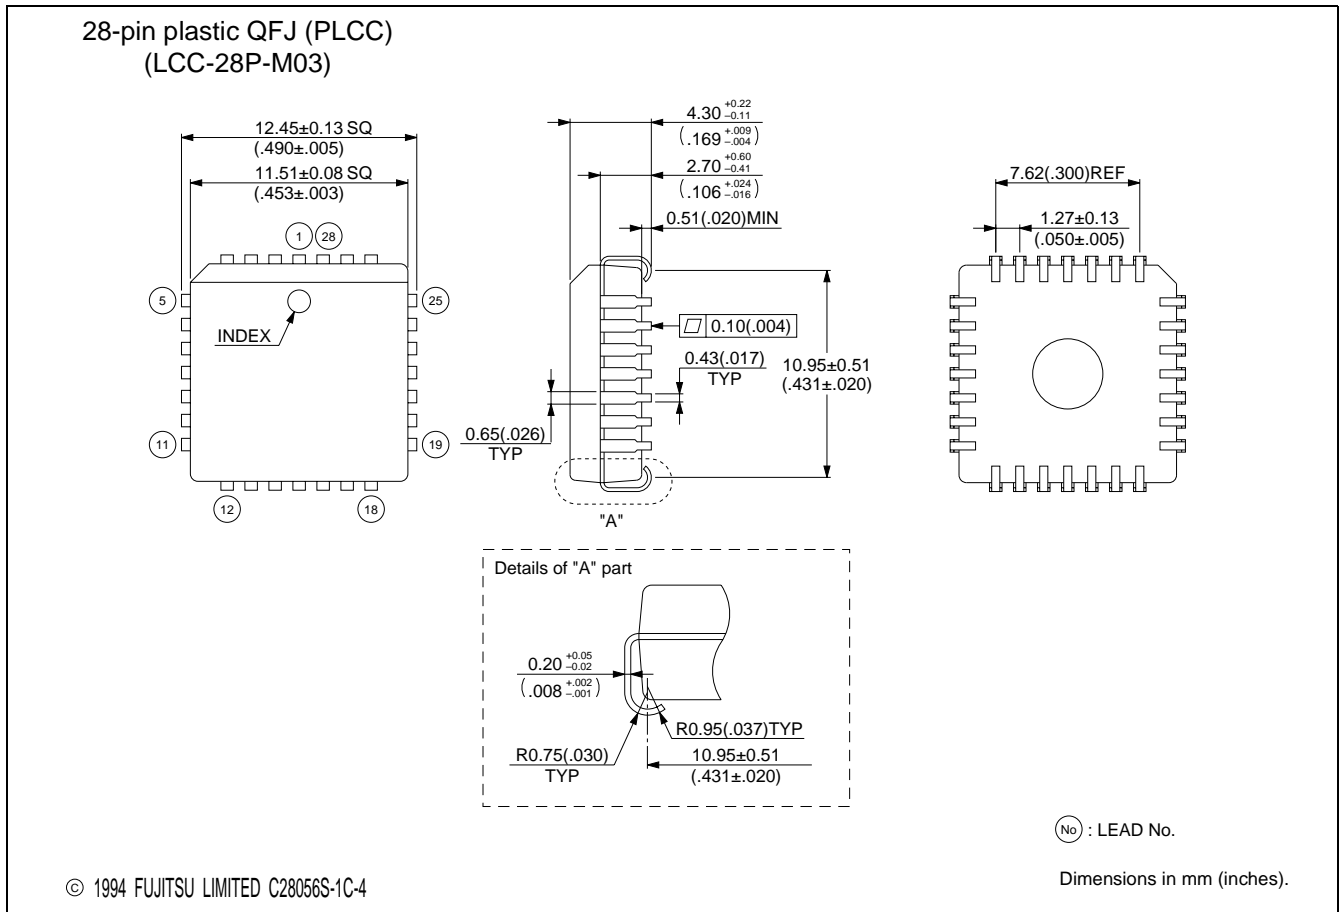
28-pin plastic QFJ (PLCC)
(LCC-28P-M03)

12.45±0.13 SQ
(.490±.005)
11.51±0.08 SQ
(.453±.003)

1 28
5 25
INDEX
11 19
12 18

$4.30^{+0.22}_{-0.11}$
$(.169^{+.009}_{-.004})$
$2.70^{+0.60}_{-0.41}$
$(.106^{+.024}_{-.016})$
0.51(.020)MIN

0.10(.004)
0.43(.017)
TYP
10.95±0.51
(.431±.020)
0.65(.026)
TYP
"A"

7.62(.300)REF
1.27±0.13
(.050±.005)

Details of "A" part
$0.20^{+0.05}_{-0.02}$
$(.008^{+.002}_{-.001})$
R0.95(.037)TYP
R0.75(.030)
TYP
10.95±0.51
(.431±.020)

No : LEAD No.

© 1994 FUJITSU LIMITED C28056S-1C-4

Dimensions in mm (inches).